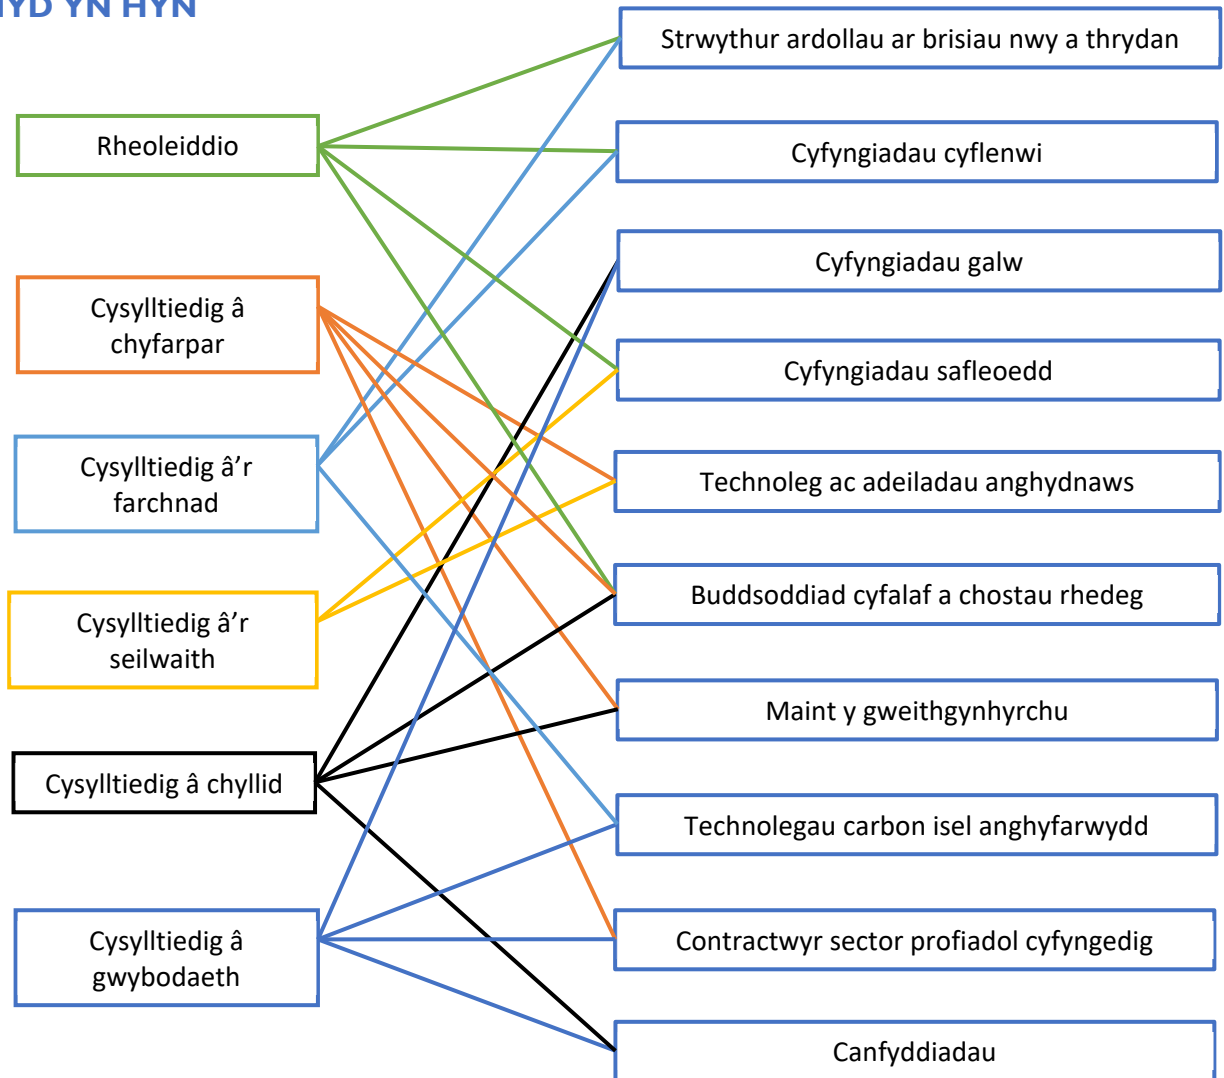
YD YN HYN

Rheoleiddio

Cysylltiedig â chyfarpar

Cysylltiedig â'r farchnad

Cysylltiedig â'r seilwaith

Cysylltiedig â chyllid

Cysylltiedig â gwybodaeth

Strwythur ardollau ar brisiau nwy a thrydan

Cyfyngiadau cyflenwi

Cyfyngiadau galw

Cyfyngiadau safleoedd

Technoleg ac adeiladau anghydnaws

Buddsoddiad cyfalaf a chostau rhedeg

Maint y gweithgynhyrchu

Technolegau carbon isel anghyfarwydd

Contractwyr sector profiadol cyfyngedig

Canfyddiadau